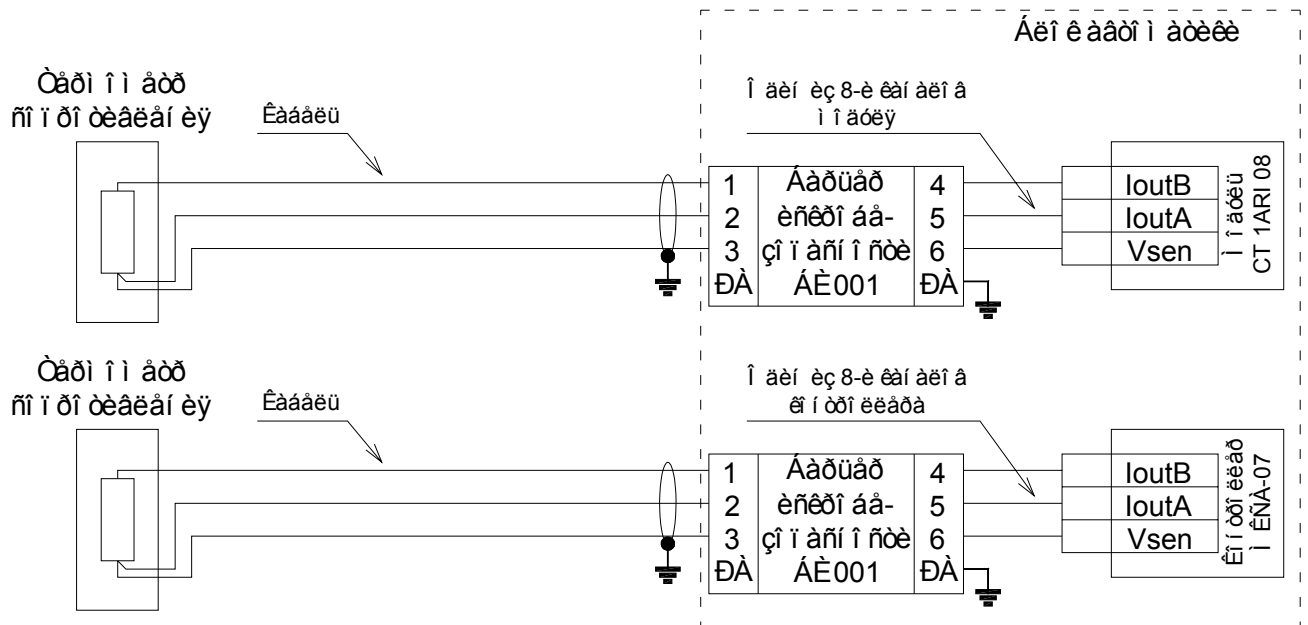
Áëî ê àâòî ì àòèêè

Òåðì î ì åòð ñî ï ðî òèâëåí èÿ

Êàáåëü

Î äèí èç 8-è êàí àëî â ì î äóëÿ

| 1 | Áàðüåð | 4 |
|---|---|---|
| 2 | èñêðî áå- | 5 |
| 3 | çî ï àñí î ñòè | 6 |
| ĐÀ | ÁÈ001 | ĐÀ |

IoutB
IoutA
Vsen

Ì î äóëü CT 1ARI 08

Òåðì î ì åòð ñî ï ðî òèâëåí èÿ

Êàáåëü

Î äèí èç 8-è êàí àëî â êî í òðî ëëåðà

| 1 | Áàðüåð | 4 |
|---|---|---|
| 2 | èñêðî áå- | 5 |
| 3 | çî ï àñí î ñòè | 6 |
| ĐÀ | ÁÈ001 | ĐÀ |

IoutB
IoutA
Vsen

Êî í òðî ëëåð Ì ÊÑÀ-07